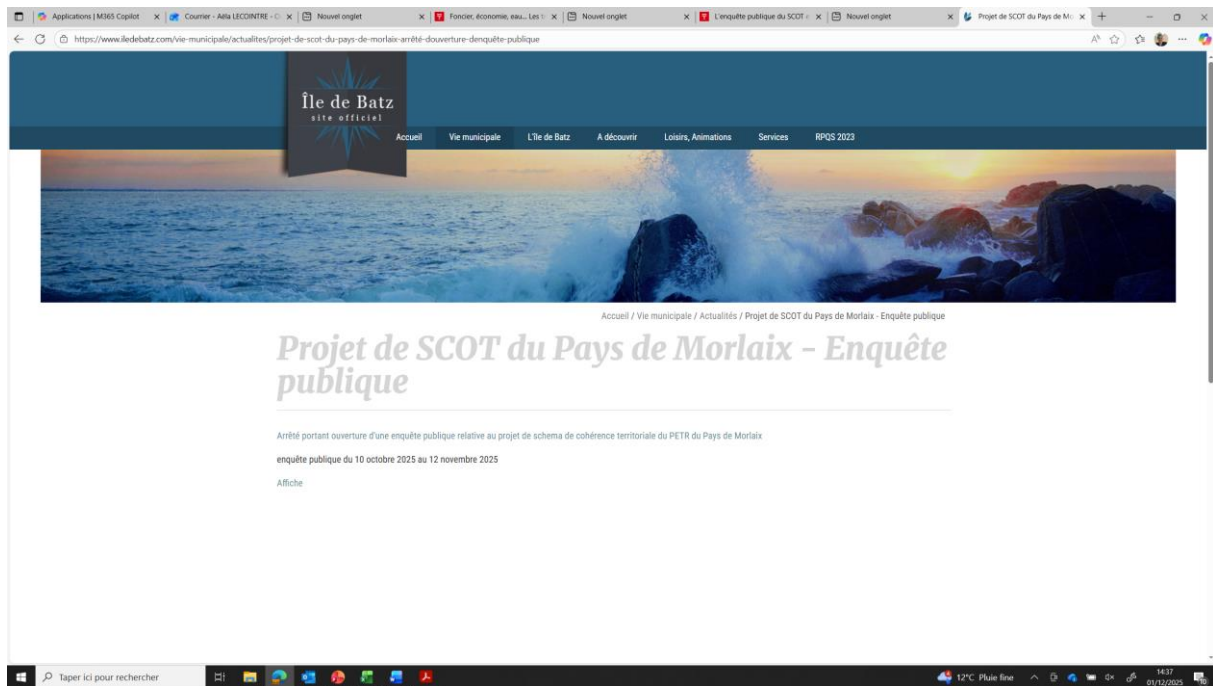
Applications | M365 Copilot
Courrier - Aéla LECOINTRE - O
Nouvel onglet
Foncier, économie, eau... Les
Nouvel onglet
L'enquête publique du SCOT
Nouvel onglet
Projet de SCOT du Pays de Mo

https://www.iledebatz.com/vie-municipale/actualites/projet-de-scot-du-pays-de-morlaix-arrêté-douverture-denquête-publique

Île de Batz
site officiel

Accueil
Vie municipale
L'Île de Batz
A découvrir
Loisirs, Animations
Services
RPQS 2023

Accueil / Vie municipale / Actualités / Projet de SCOT du Pays de Morlaix - Enquête publique

Projet de SCOT du Pays de Morlaix - Enquête publique

Arrêté portant ouverture d'une enquête publique relative au projet de schema de cohérence territoriale du PETR du Pays de Morlaix

enquête publique du 10 octobre 2025 au 12 novembre 2025

Affiche

Taper ici pour rechercher
12°C Pluie fine
14:37
01/12/2025